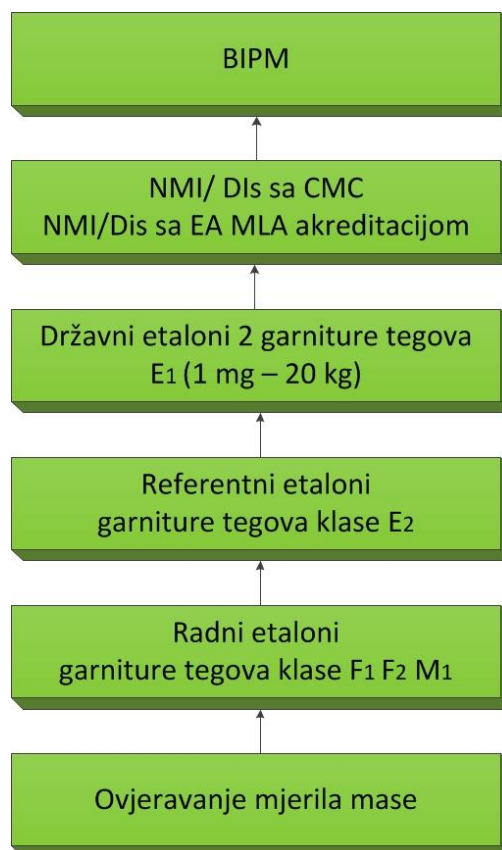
BIPM

NMI/ DIs sa CMC
NMI/Dis sa EA MLA akreditacijom

Državni etaloni 2 garniture tegova
$E_1$ (1 mg – 20 kg)

Referentni etaloni
garniture tegova klase $E_2$

Radni etaloni
garniture tegova klase $F_1$ $F_2$ $M_1$

Ovjeravanje mjerila mase